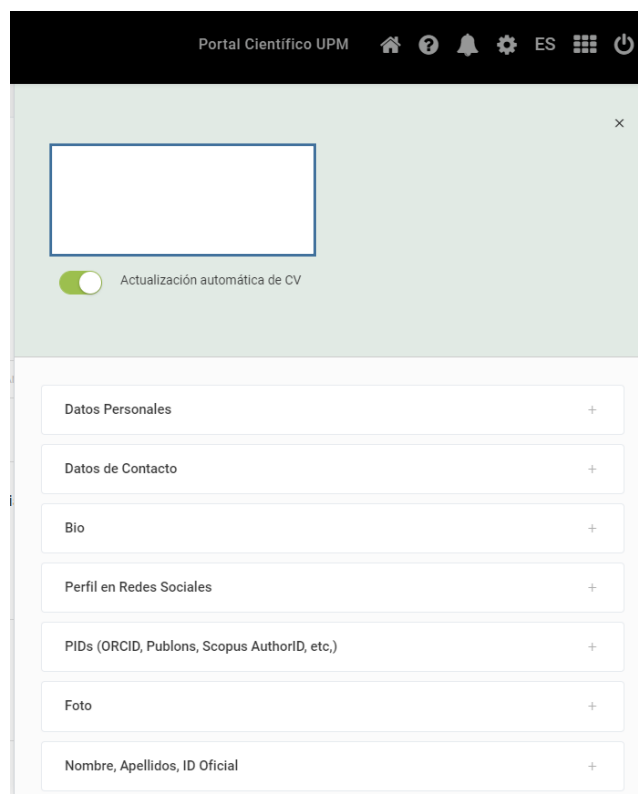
Portal Científico UPM ES

×

Actualización automática de CV

Datos Personales +

Datos de Contacto +

Bio +

Perfil en Redes Sociales +

PIDs (ORCID, Publons, Scopus AuthorID, etc,) +

Foto +

Nombre, Apellidos, ID Oficial +